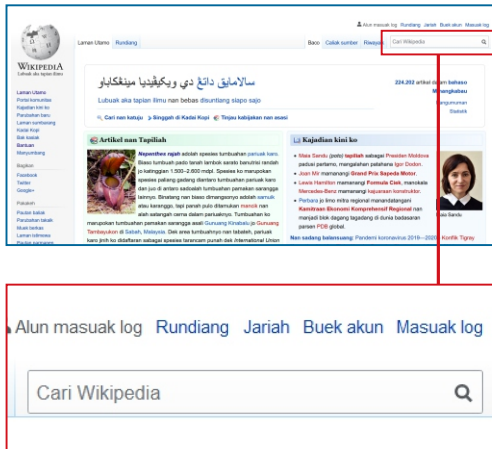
Alun masuak log Rundiang Jariah Buek akun Masuak log

WIKIPEDIA
Lubuak aka tapian ilmu

Laman Utamo Rundiang

Baco Caliak sumber Riwayaik

Cari Wikipedia

سالامايق داتڠ دي ويكيڤيديا مينڠكاباو

Lubuak aka tapian ilmu nan bebas disuntiang siapo sajo

224.202 artikel dalam bahaso Minangkabau

Laman Utamo
Portal komunitas
Kajadian kini ko
Parubahan baru
Laman sumbarang
Kadai Kopi
Bao bakok
Bantuan
Manyumbang

Bagikan
Facebook
Twitter
Google+

Pakakeh
Pautan bakok
Parubahan takaik
Muek berkas
Laman istimewa
Pautan permanen

Lihek nan katuju Singgah di Kadai Kopi Tinjau kabijakan nan ado

Artikel nan Tapiliah

Nepenthes rajah adolah spesies tumbuahan periuak karo. Biaso tumbuah pado tanah lambok saratu banuliral randah jo katinggian 1.500–2.600 mdpl. Spesies ko marupokan spesies paliang gadang diantaro tumbuahan periuak karo dan juo di antaro sadonyah tumbuahan pamakan saranggo lainnyo. Binatang nan biaso dimangsonyo adolah samuik atau kasanggo, tapi panah pulo ditamuan mancik nan alah salangah sarnia dalam pariuaknyo. Tumbuahan ko marupokan tumbuahan pamakan saranggo asali Gunuang Kinabalu jo Gunuang Tambayukon di Sabah, Malaysia. Dek area tumbuahnyo nan tabateh, pariuak karo jinih ko didaftaran sabagai spesies tarancam punah dek International Union

Kajadian kini ko

Maia Sandu (poto) tapiliah sabagai Presiden Moldova padusi partamo, mangalahan patahana Igor Dodon.
Joan Mir mamanangi Grand Prix Sapeda Motor.
Lewis Hamilton mamanangi Formula Ciek, manokele Mercedes-Benz mamanangi kajuaraan konstruktor.
Pertamina jo limo mitra regional manandatangani Kamitraan Ekonomi Komprehensif Regional nan manjadi blok dagang tagadang di dunia badasaran parsen PDB global.
Nan sadang balangsuang: Pandemi koronavirus 2019—2020, Konflik Tigray

Maia Sandu

Alun masuak log Rundiang Jariah Buek akun Masuak log

Cari Wikipedia